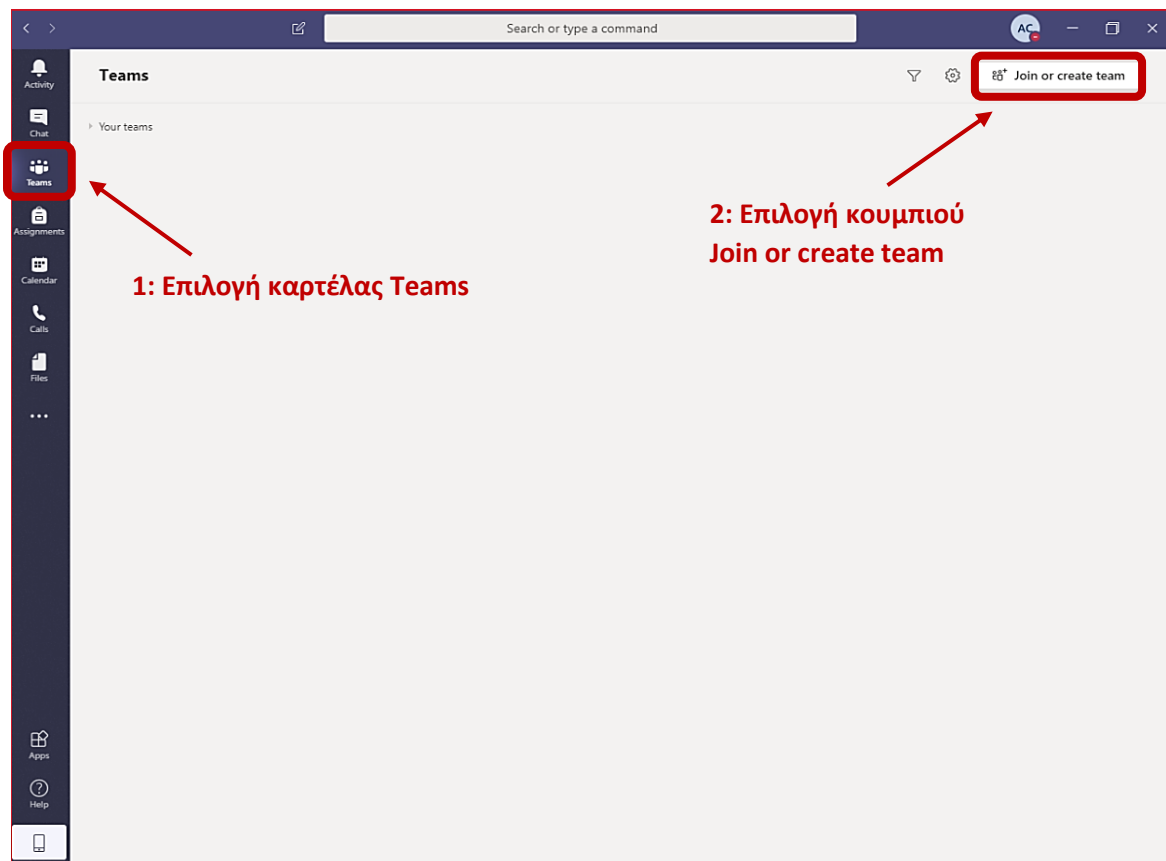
Search or type a command

AC

Activity

Chat

Teams

Assignments

Calendar

Calls

Files

...

Apps

Help

Teams

Join or create team

Your teams

2: Επιλογή κουμπιού
Join or create team

1: Επιλογή καρτέλας Teams